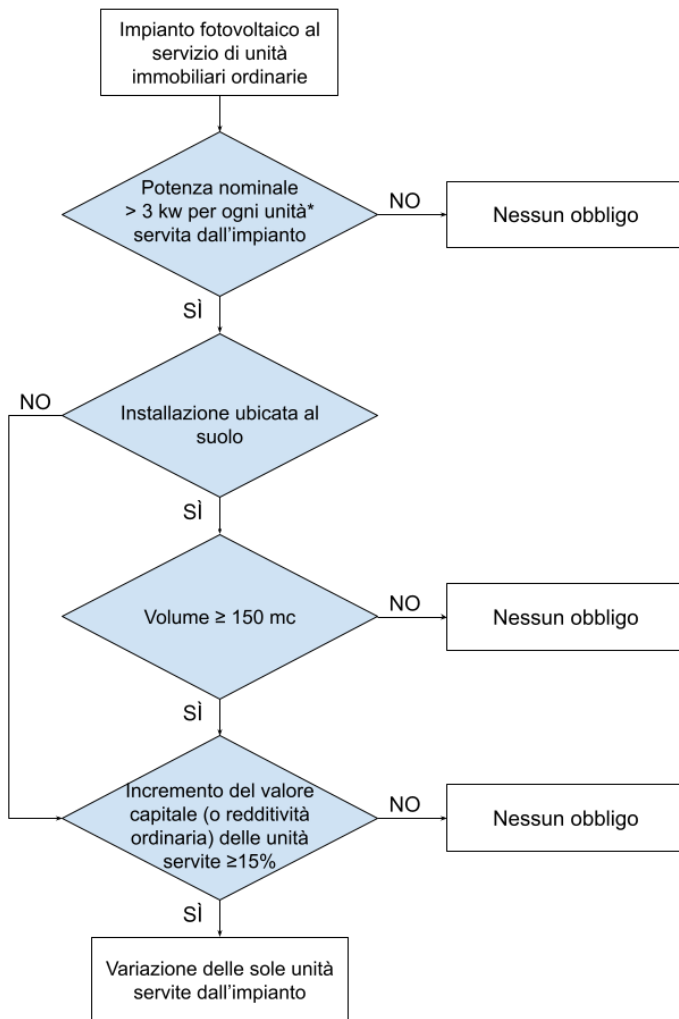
Impianto fotovoltaico al servizio di unità immobiliari ordinarie

Potenza nominale > 3 kw per ogni unità* servita dall'impianto

NO

Nessun obbligo

SÌ

NO

Installazione ubicata al suolo

SÌ

Volume ≥ 150 mc

NO

Nessun obbligo

SÌ

Incremento del valore capitale (o redditività ordinaria) delle unità servite ≥15%

NO

Nessun obbligo

SÌ

Variazione delle sole unità servite dall'impianto